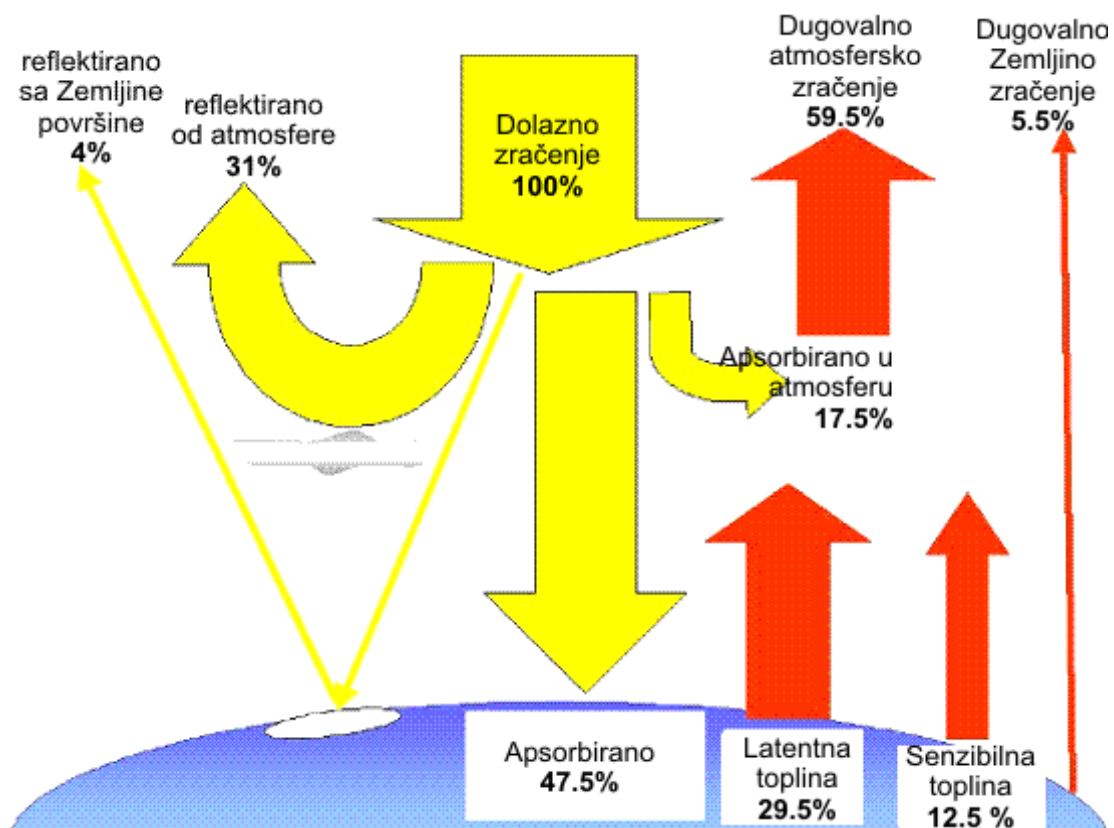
reflektirano sa Zemljine površine
4%

reflektirano od atmosfere
31%

Dolazno zračenje
100%

Dugovalno atmosfersko zračenje
59.5%

Dugovalno Zemljino zračenje
5.5%

Apsorbirano u atmosferu
17.5%

Apsorbirano
47.5%

Latentna toplina
29.5%

Senzibilna toplina
12.5 %